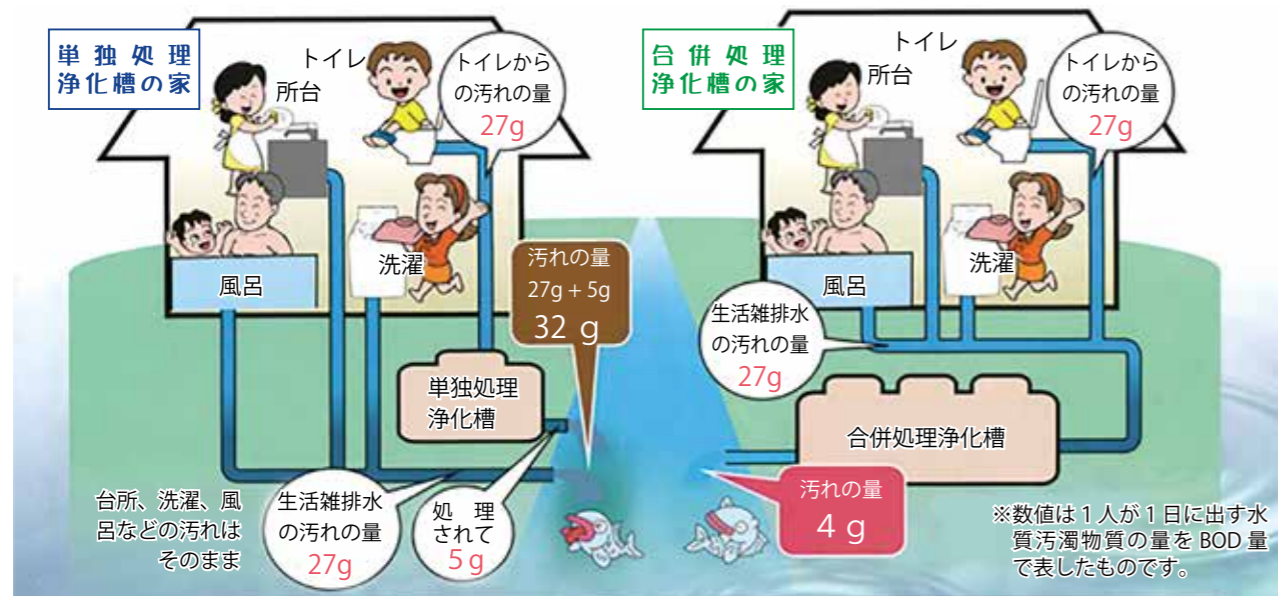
単独処理
浄化槽の家

所台

トイレ

トイレから
の汚れの量
27g

風呂

洗濯

汚れの量
27g＋5g
32 g

単独処理
浄化槽

台所、洗濯、風呂などの汚れはそのまま

生活雑排水
の汚れの量
27g

処　理
されて
5 g

合併処理
浄化槽の家

所台

トイレ

トイレから
の汚れの量
27g

風呂

洗濯

生活雑排水
の汚れの量
27g

合併処理浄化槽

汚れの量
4 g

※数値は１人が１日に出す水質汚濁物質の量を BOD 量で表したものです。